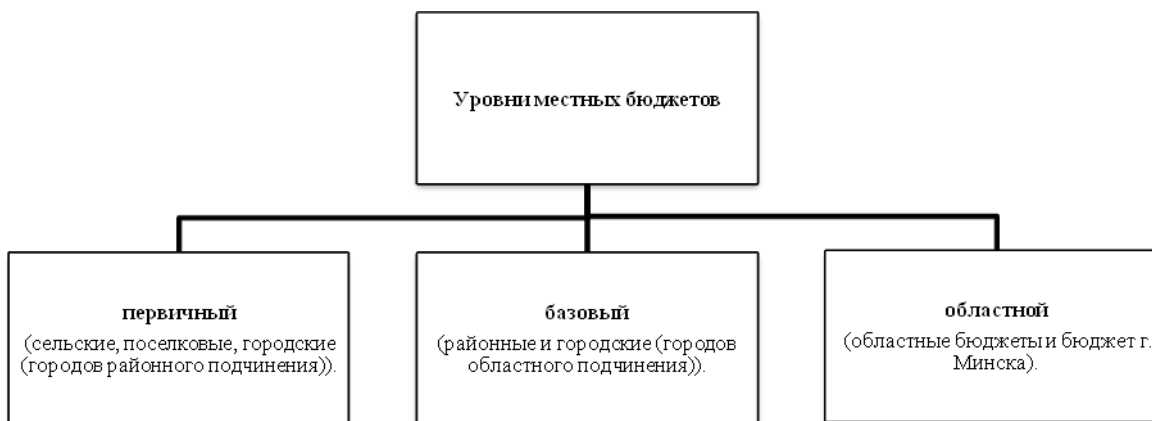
Уровни местных бюджетов

первичный
(сельские, поселковые, городские (городов районного подчинения)).

базовый
(районные и городские (городов областного подчинения)).

областной
(областные бюджеты и бюджет г. Минска).